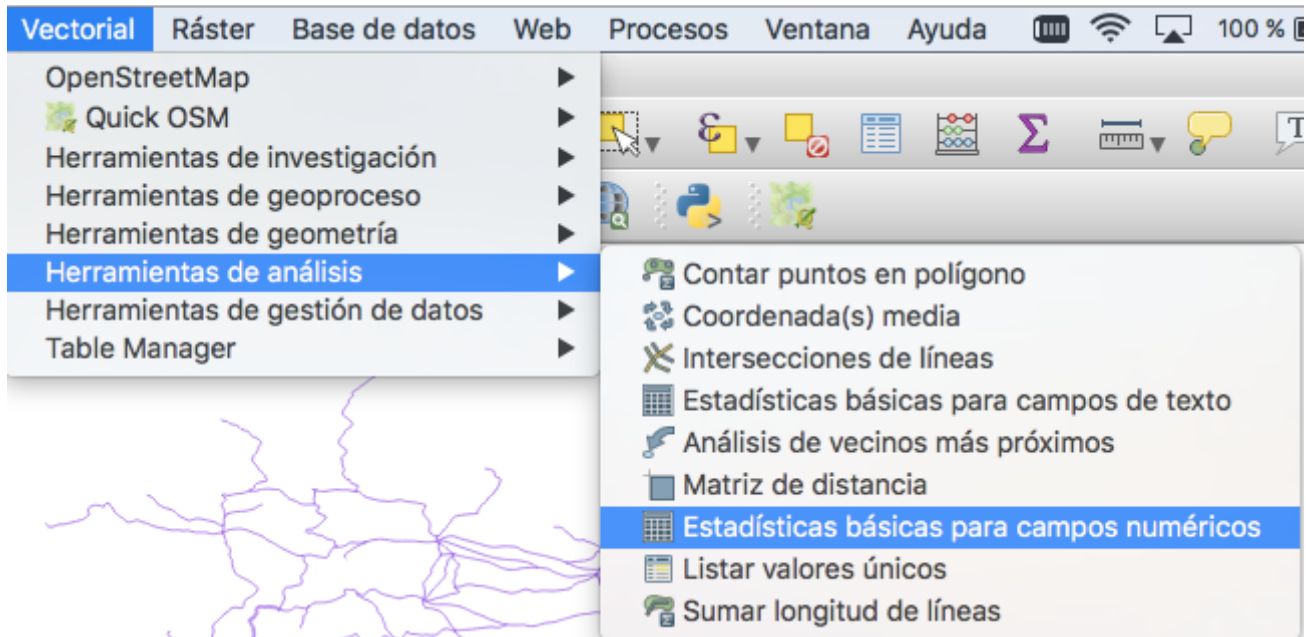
Vectorial Ráster Base de datos Web Procesos Ventana Ayuda 100 %

OpenStreetMap
Quick OSM
Herramientas de investigación
Herramientas de geoproceso
Herramientas de geometría
Herramientas de análisis
Herramientas de gestión de datos
Table Manager

Contar puntos en polígono
Coordenada(s) media
Intersecciones de líneas
Estadísticas básicas para campos de texto
Análisis de vecinos más próximos
Matriz de distancia
Estadísticas básicas para campos numéricos
Listar valores únicos
Sumar longitud de líneas